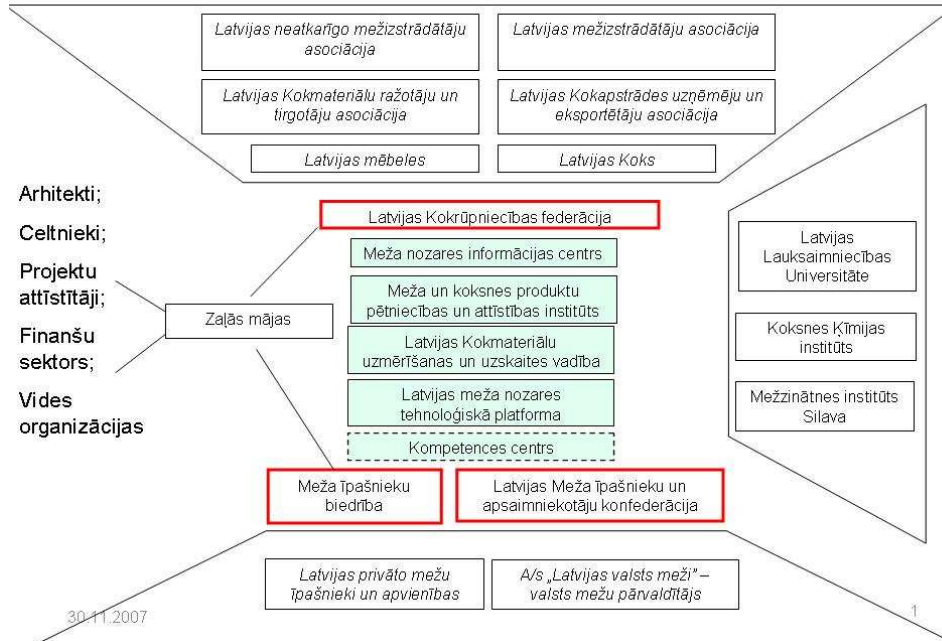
Latvijas neatkarīgo mežizstrādātāju asociācija

Latvijas mežizstrādātāju asociācija

Latvijas Kokmateriālu ražotāju un tirgotāju asociācija

Latvijas Kokapstrādes uzņēmēju un eksportētāju asociācija

Latvijas mēbeles

Latvijas Koks

Arhitekti;

Celtnieki;

Projektu attīstītāji;

Finanšu sektors;

Vides organizācijas

Zaļās mājas

Latvijas Kokrūpniecības federācija

Meža nozares informācijas centrs

Meža un koksnes produktu pētniecības un attīstības institūts

Latvijas Kokmateriālu uzmērīšanas un uzskaites vadība

Latvijas meža nozares tehnoloģiskā platforma

Kompetences centrs

Latvijas Lauksaimniecības Universitāte

Koksnes Ķīmijas institūts

Mežzinātnes institūts Silava

Meža īpašnieku biedrība

Latvijas Meža īpašnieku un apsaimniekotāju konfederācija

Latvijas privāto mežu īpašnieki un apvienības

A/s „Latvijas valsts meži" – valsts mežu pārvaldītājs

30.11.2007

1